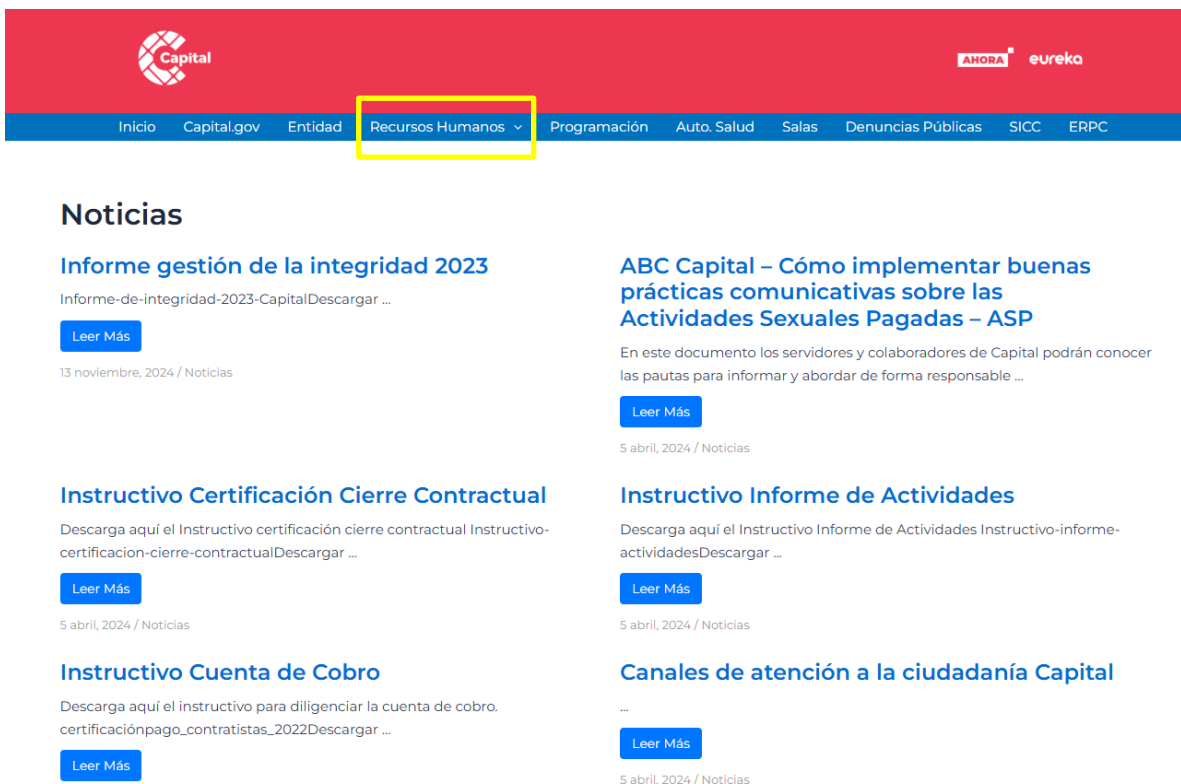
Capital

AHORA eureka

Inicio Capital.gov Entidad Recursos Humanos Programación Auto. Salud Salas Denuncias Públicas SICC ERPC

Noticias

Informe gestión de la integridad 2023

Informe-de-integridad-2023-CapitalDescargar ...

Leer Más

13 noviembre, 2024 / Noticias

ABC Capital – Cómo implementar buenas prácticas comunicativas sobre las Actividades Sexuales Pagadas – ASP

En este documento los servidores y colaboradores de Capital podrán conocer las pautas para informar y abordar de forma responsable ...

Leer Más

5 abril, 2024 / Noticias

Instructivo Certificación Cierre Contractual

Descarga aquí el Instructivo certificación cierre contractual Instructivo-certificacion-cierre-contractualDescargar ...

Leer Más

5 abril, 2024 / Noticias

Instructivo Informe de Actividades

Descarga aquí el Instructivo Informe de Actividades Instructivo-informe-actividadesDescargar ...

Leer Más

5 abril, 2024 / Noticias

Instructivo Cuenta de Cobro

Descarga aquí el instructivo para diligenciar la cuenta de cobro. certificaciónpago_contratistas_2022Descargar ...

Leer Más

Canales de atención a la ciudadanía Capital

...

Leer Más

5 abril, 2024 / Noticias